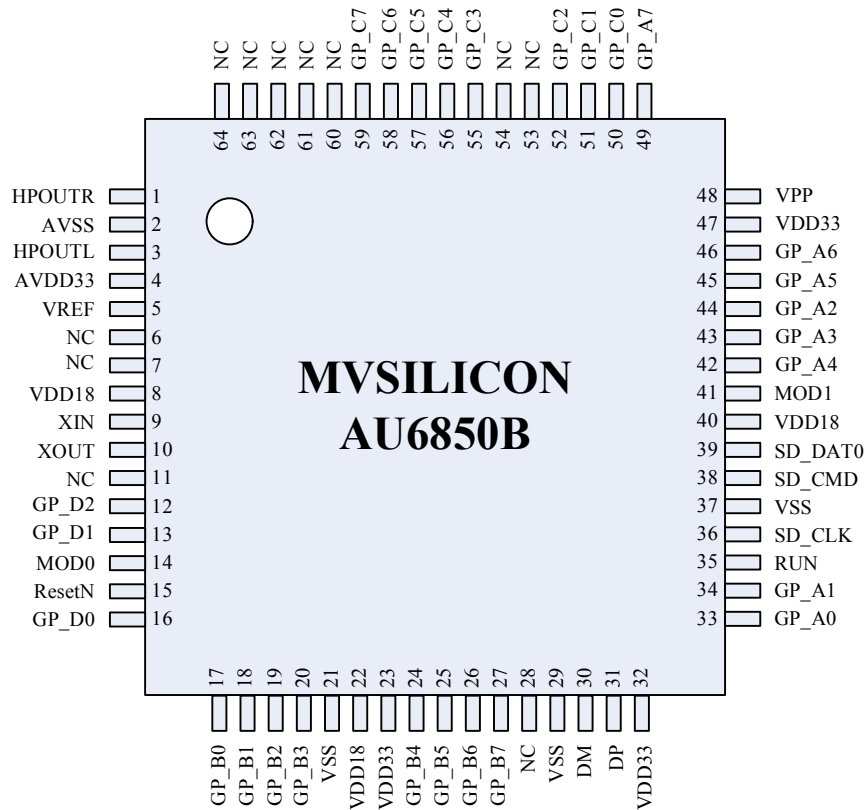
NC NC NC NC NC GP_C7 GP_C6 GP_C5 GP_C4 GP_C3 NC NC GP_C2 GP_C1 GP_C0 GP_A7

64 63 62 61 60 59 58 57 56 55 54 53 52 51 50 49

HPOUTR 1
AVSS 2
HPOUTL 3
AVDD33 4
VREF 5
NC 6
NC 7
VDD18 8
XIN 9
XOUT 10
NC 11
GP_D2 12
GP_D1 13
MOD0 14
ResetN 15
GP_D0 16

MVSILICON
AU6850B

48 VPP
47 VDD33
46 GP_A6
45 GP_A5
44 GP_A2
43 GP_A3
42 GP_A4
41 MOD1
40 VDD18
39 SD_DAT0
38 SD_CMD
37 VSS
36 SD_CLK
35 RUN
34 GP_A1
33 GP_A0

17 18 19 20 21 22 23 24 25 26 27 28 29 30 31 32

GP_B0 GP_B1 GP_B2 GP_B3 VSS VDD18 VDD33 GP_B4 GP_B5 GP_B6 GP_B7 NC VSS DM DP VDD33